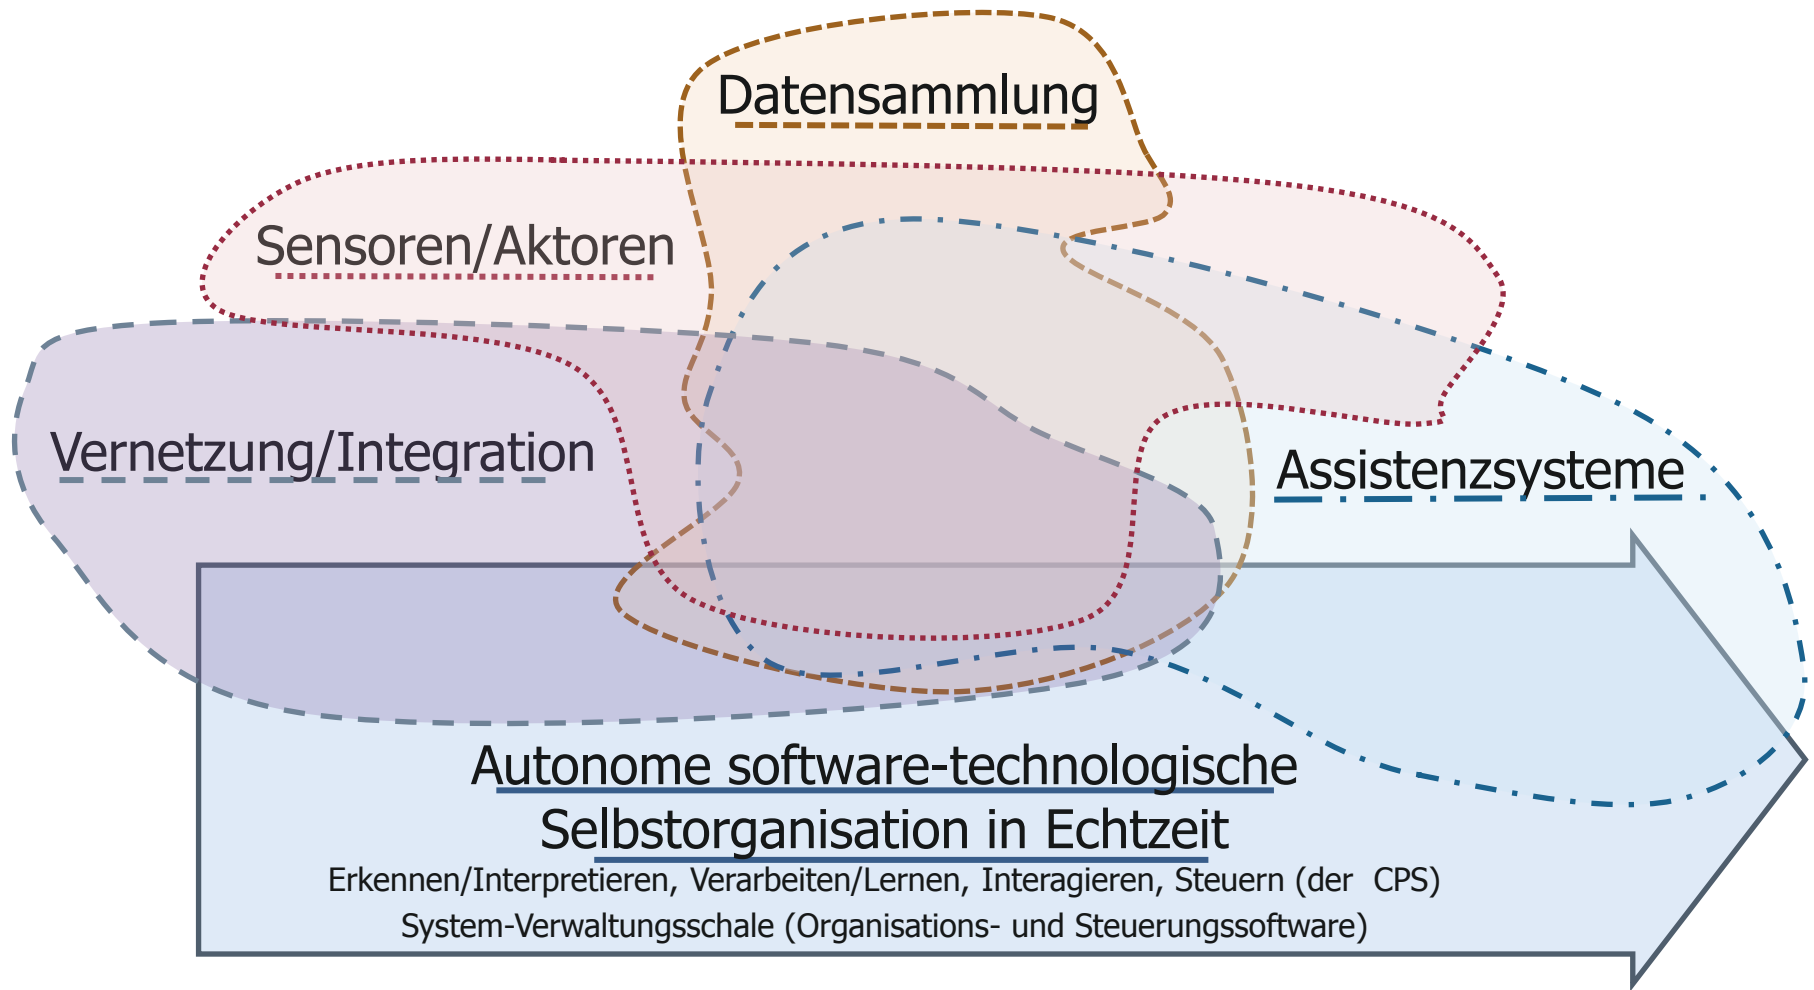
Datensammlung

Sensoren/Aktoren

Vernetzung/Integration

Assistenzsysteme

Autonome software-technologische Selbstorganisation in Echtzeit

Erkennen/Interpretieren, Verarbeiten/Lernen, Interagieren, Steuern (der CPS)

System-Verwaltungsschale (Organisations- und Steuerungssoftware)